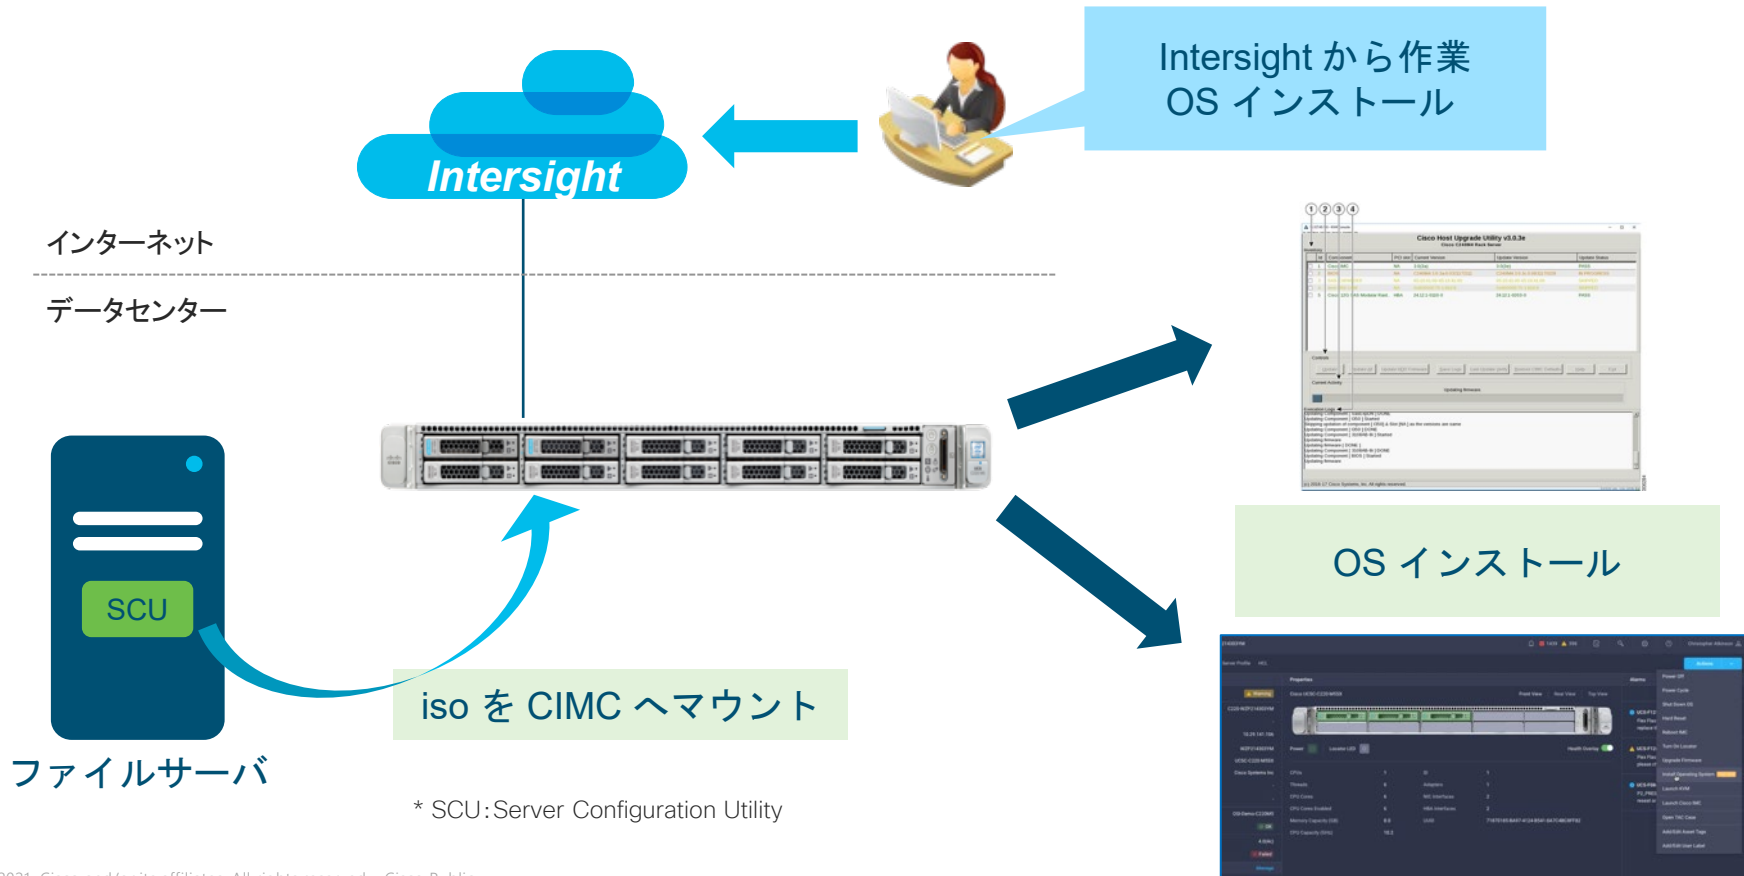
Intersight から作業
OS インストール

Intersight

インターネット

データセンター

Cisco Host Upgrade Utility v3.0.3e

SCU

ファイルサーバ

iso を CIMC へマウント

OS インストール

* SCU:Server Configuration Utility

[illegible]